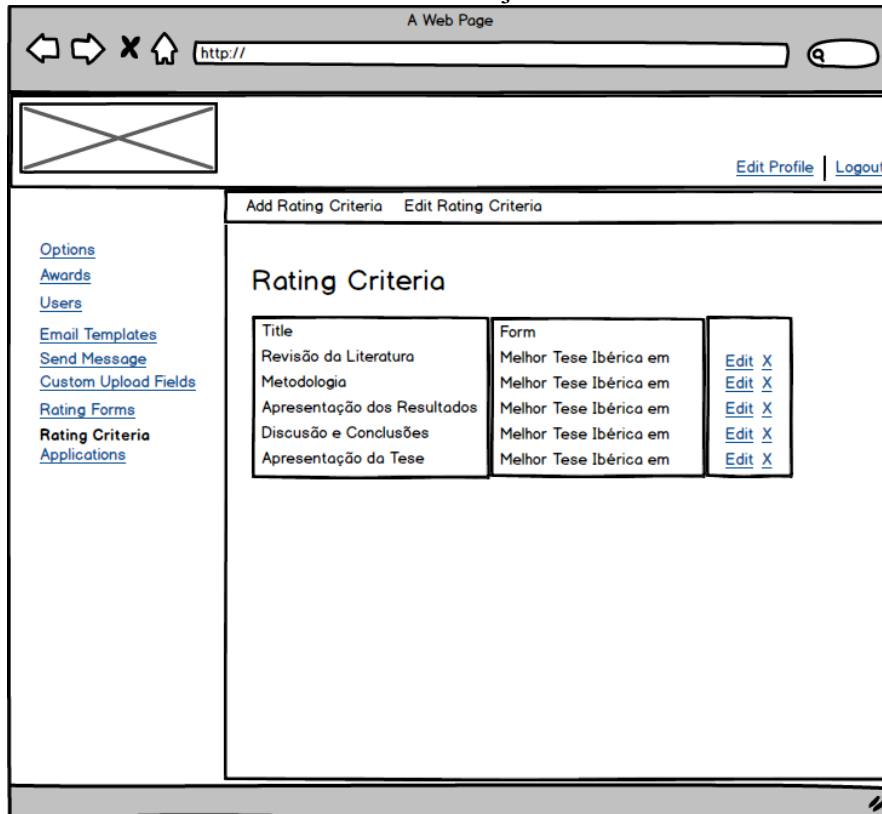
A Web Page

http://

Edit Profile | Logout

Add Rating Criteria Edit Rating Criteria

Options
Awards
Users
Email Templates
Send Message
Custom Upload Fields
Rating Forms
Rating Criteria
Applications

Rating Criteria

| Title | Form | |
|---|---|---|
| Revisão da Literatura | Melhor Tese Ibérica em | Edit X |
| Metodologia | Melhor Tese Ibérica em | Edit X |
| Apresentação dos Resultados | Melhor Tese Ibérica em | Edit X |
| Discusão e Conclusões | Melhor Tese Ibérica em | Edit X |
| Apresentação da Tese | Melhor Tese Ibérica em | Edit X |